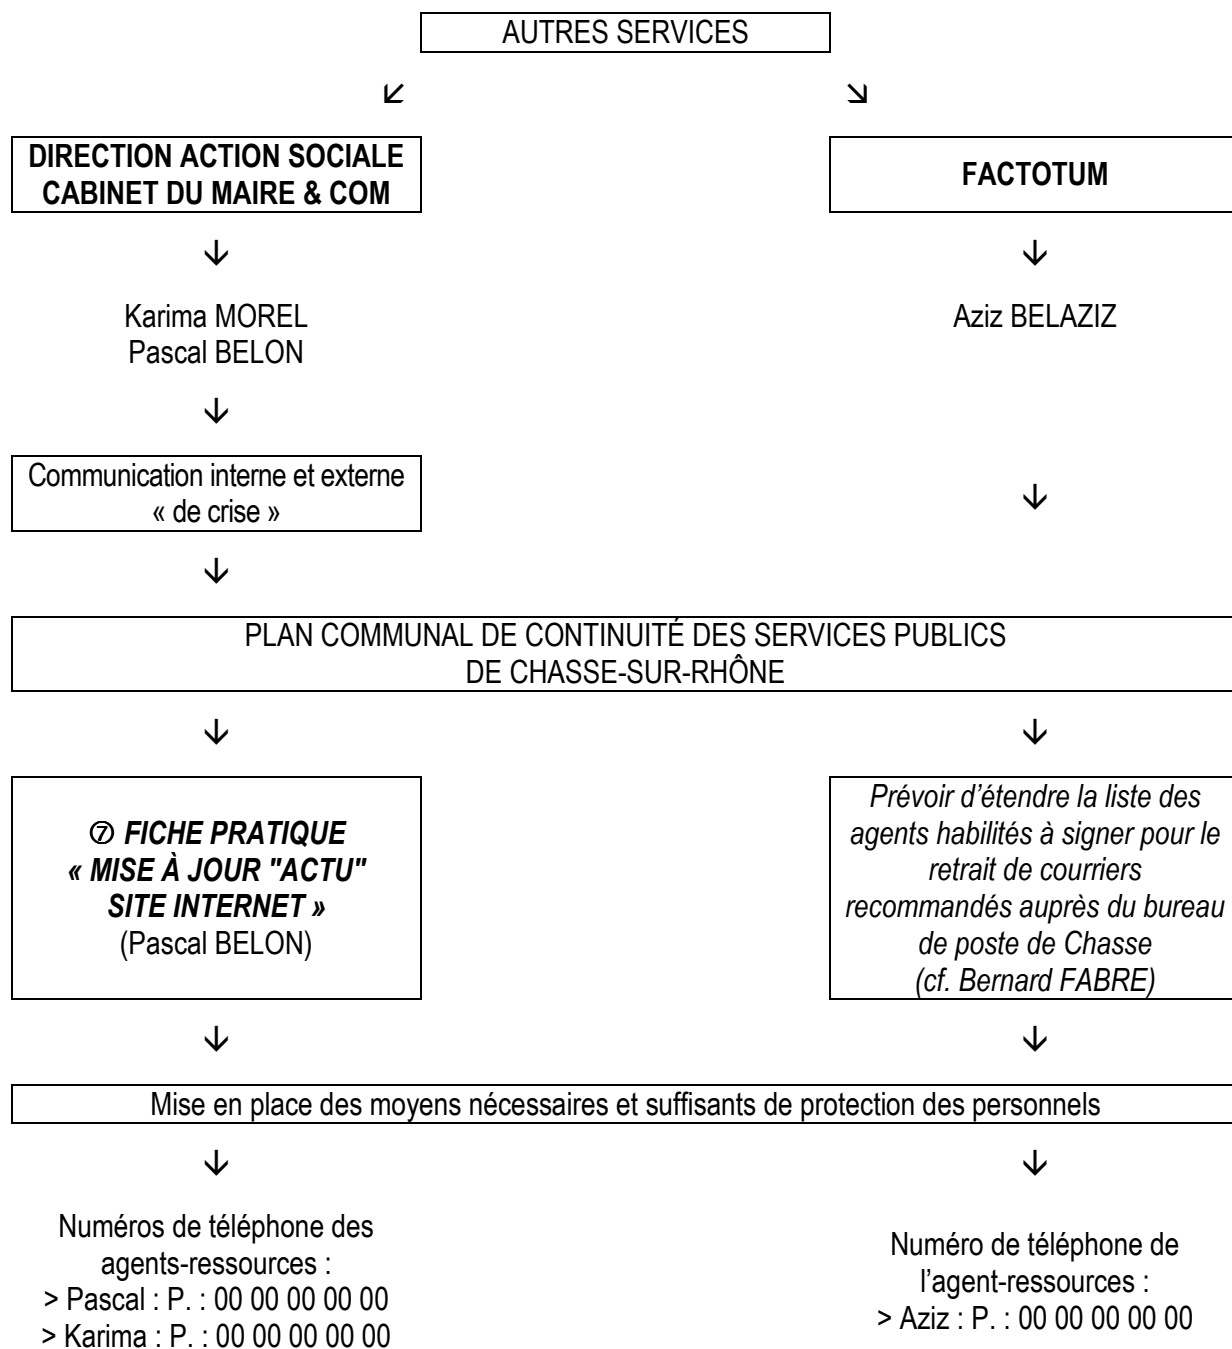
AUTRES SERVICES

DIRECTION ACTION SOCIALE
CABINET DU MAIRE & COM

FACTOTUM

Karima MOREL
Pascal BELON

Aziz BELAZIZ

Communication interne et externe « de crise »

PLAN COMMUNAL DE CONTINUITÉ DES SERVICES PUBLICS DE CHASSE-SUR-RHÔNE

⑦ FICHE PRATIQUE « MISE À JOUR "ACTU" SITE INTERNET »
(Pascal BELON)

Prévoir d'étendre la liste des agents habilités à signer pour le retrait de courriers recommandés auprès du bureau de poste de Chasse (cf. Bernard FABRE)

Mise en place des moyens nécessaires et suffisants de protection des personnels

Numéros de téléphone des agents-ressources :
> Pascal : P. : 00 00 00 00 00
> Karima : P. : 00 00 00 00 00

Numéro de téléphone de l'agent-ressources :
> Aziz : P. : 00 00 00 00 00